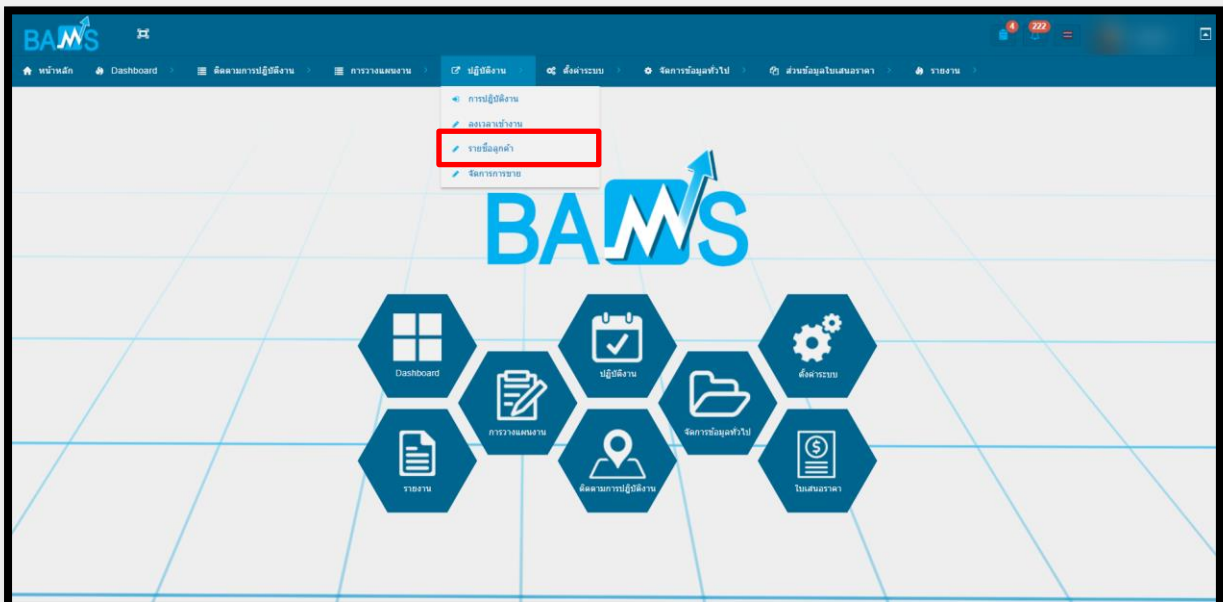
BAMS

4 222

หน้าหลัก Dashboard ติดตามการปฏิบัติงาน การวางแผนงาน ปฏิบัติงาน ตั้งค่าระบบ จัดการข้อมูลทั่วไป ส่วนข้อมูลใบเสนอราคา รายงาน

การปฏิบัติงาน
ลงเวลาเข้างาน
รายชื่อลูกค้า
จัดการการขาย

BAMS

Dashboard
ปฏิบัติงาน
ตั้งค่าระบบ
การวางแผนงาน
จัดการข้อมูลทั่วไป
รายงาน
ติดตามการปฏิบัติงาน
ใบเสนอราคา